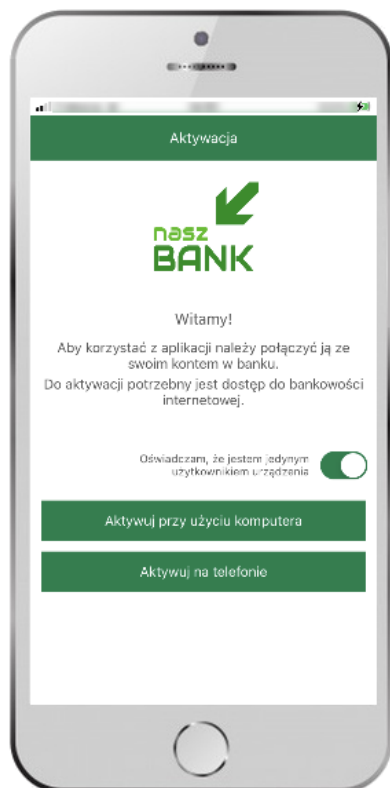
Aktywacja

nasz BANK

Witamy!

Aby korzystać z aplikacji należy połączyć ją ze swoim kontem w banku.

Do aktywacji potrzebny jest dostęp do bankowości internetowej.

Oświadczam, że jestem jedynym użytkownikiem urządzenia

Aktywuj przy użyciu komputera

Aktywuj na telefonie